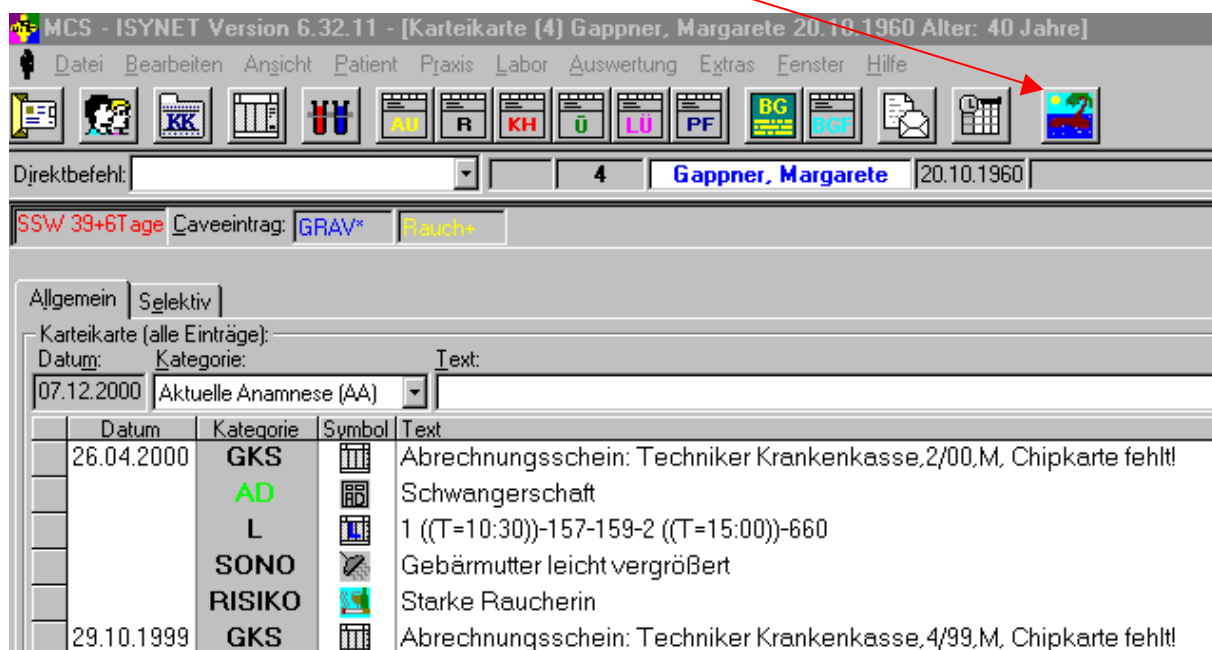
MCS - ISYNET Version 6.32.11 - [Karteikarte (4) Gappner, Margarete 20.10.1960 Alter: 40 Jahre]

Datei Bearbeiten Ansicht Patient Praxis Labor Auswertung Extras Fenster Hilfe

KK AU R KH Ü LÜ PF BG BGF

Direktbefehl: 4 Gappner, Margarete 20.10.1960

SSW 39+6Tage Caveeintrag: GRAV* Rauch+

Allgemein Selektiv

Karteikarte (alle Einträge):
Datum: Kategorie: Text:
07.12.2000 Aktuelle Anamnese (AA)

| | Datum | Kategorie | Symbol | Text |
|---|---|---|---|---|
| | 26.04.2000 | GKS | | Abrechnungsschein: Techniker Krankenkasse,2/00,M, Chipkarte fehlt! |
| | | AD | | Schwangerschaft |
| | | L | | 1 ((T=10:30))-157-159-2 ((T=15:00))-660 |
| | | SONO | | Gebärmutter leicht vergrößert |
| | | RISIKO | | Starke Raucherin |
| | 29.10.1999 | GKS | | Abrechnungsschein: Techniker Krankenkasse,4/99,M, Chipkarte fehlt! |